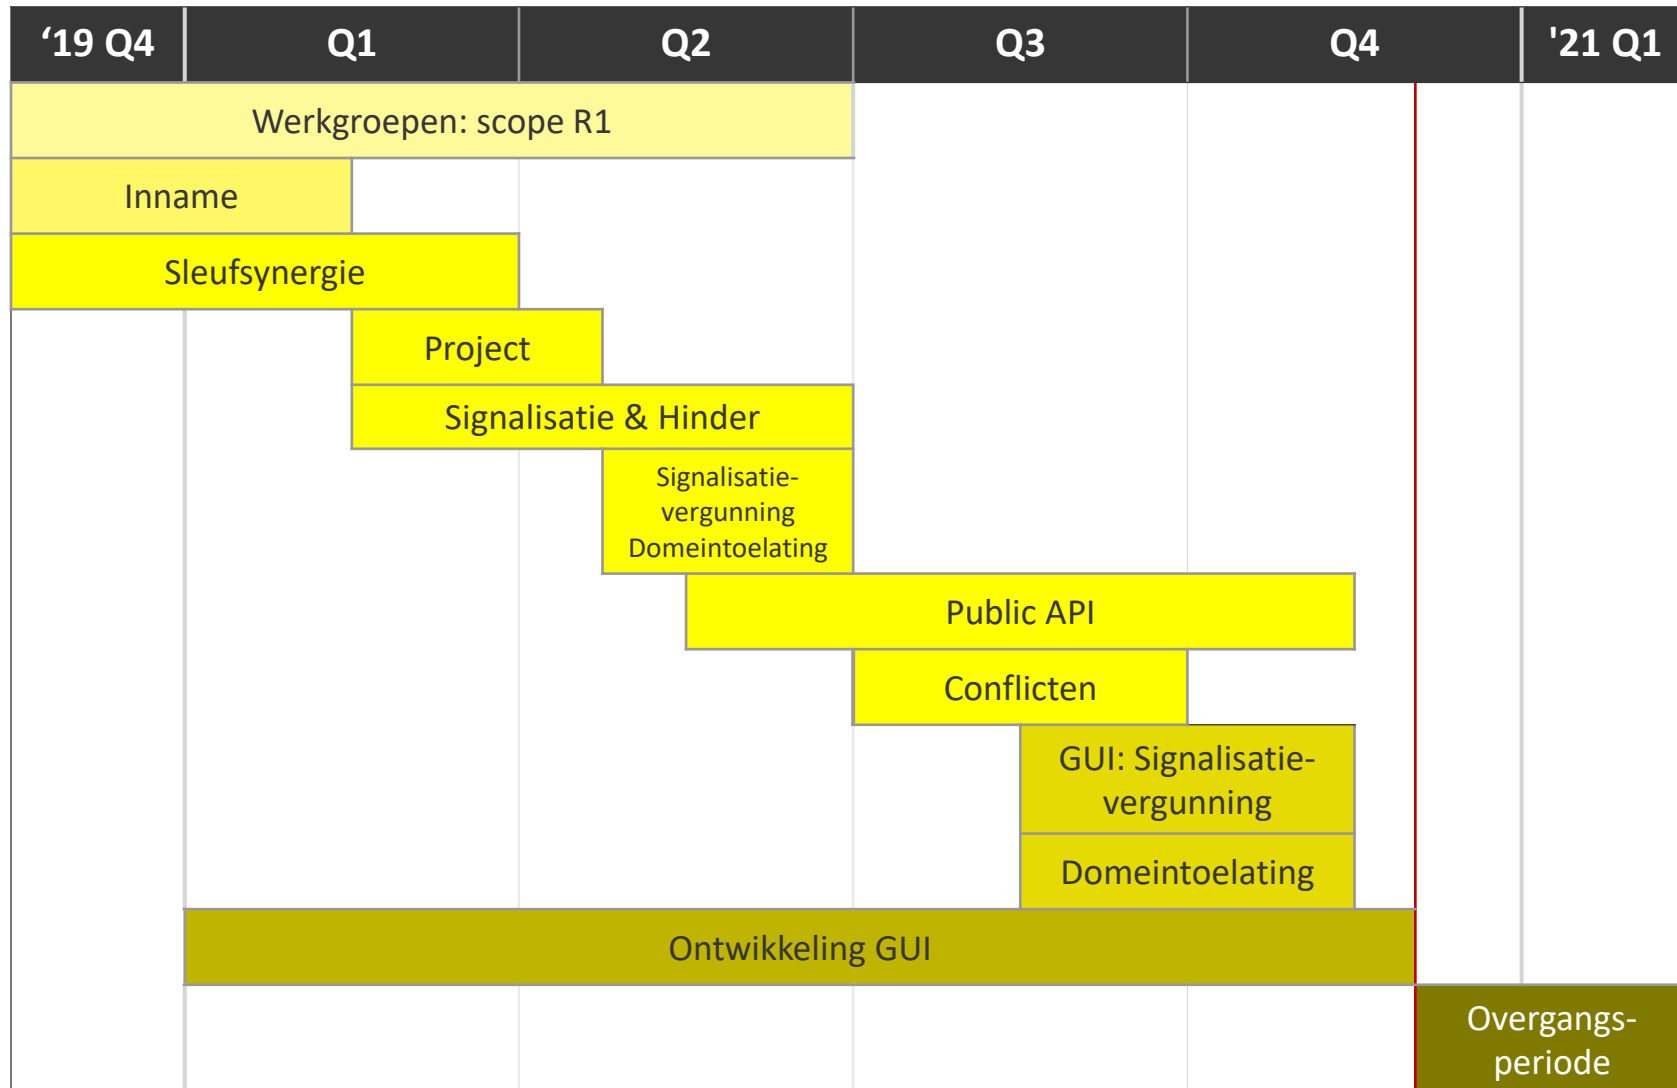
| ‘19 Q4 | Q1 | Q2 | Q3 | Q4 | '21 Q1 |
|---|---|---|---|---|---|

Werkgroepen: scope R1

Inname

Sleufsynergie

Project

Signalisatie & Hinder

Signalisatievergunning Domeintoelating

Public API

Conflicten

GUI: Signalisatievergunning

Domeintoelating

Ontwikkeling GUI

Overgangsperiode